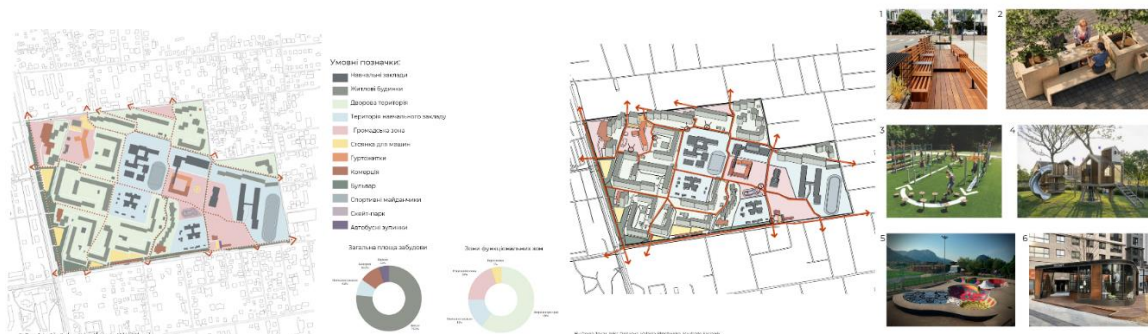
Умовні позначки:

Навчальні заклади

Житлові будинки

Дворова територія

Територія навчального закладу

Громадська зона

Стоянка для машин

Гуртожитки

Комерція

Бульвар

Спортивні майданчики

Скейт-парк

Автобусні зупинки

Загальна площа забудови

Зони функціональних зон

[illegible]

1

2

3

4

5

6